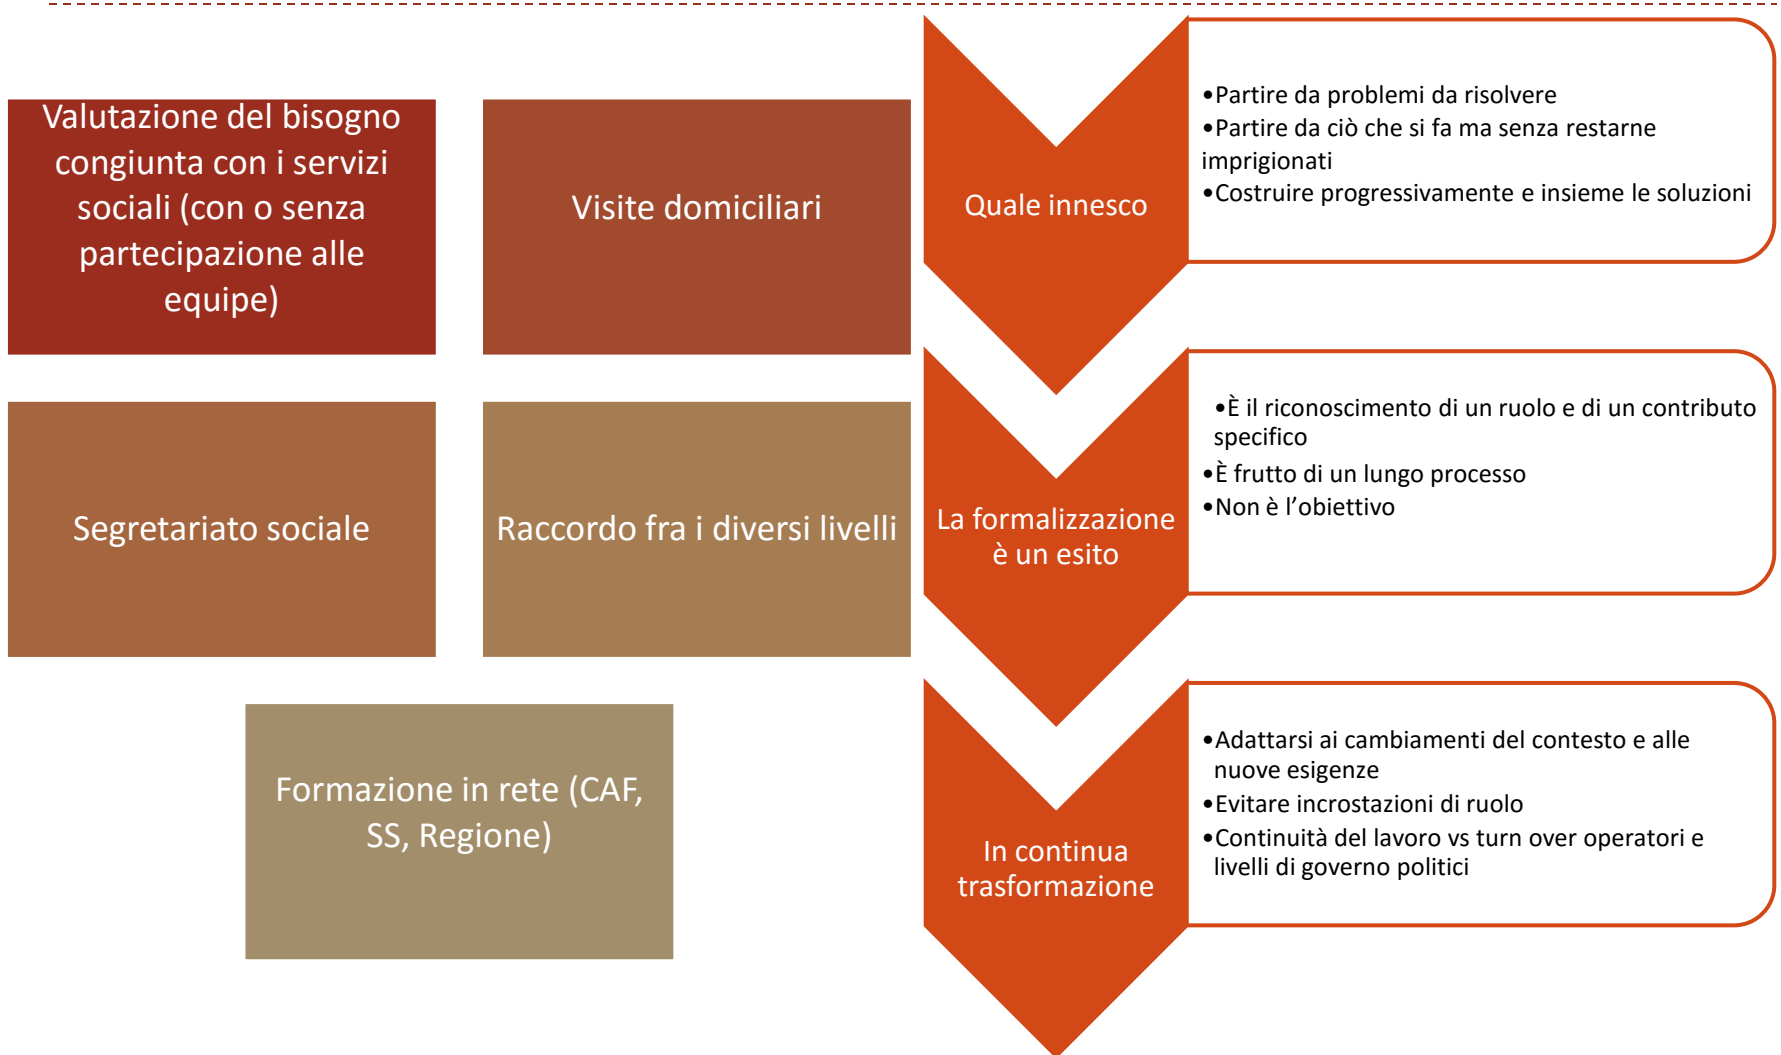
Valutazione del bisogno congiunta con i servizi sociali (con o senza partecipazione alle equipe)

Visite domiciliari

Segretariato sociale

Raccordo fra i diversi livelli

Formazione in rete (CAF, SS, Regione)

Quale innesco

•Partire da problemi da risolvere
•Partire da ciò che si fa ma senza restarne imprigionati
•Costruire progressivamente e insieme le soluzioni

La formalizzazione è un esito

•È il riconoscimento di un ruolo e di un contributo specifico
•È frutto di un lungo processo
•Non è l'obiettivo

In continua trasformazione

•Adattarsi ai cambiamenti del contesto e alle nuove esigenze
•Evitare incrostazioni di ruolo
•Continuità del lavoro vs turn over operatori e livelli di governo politici